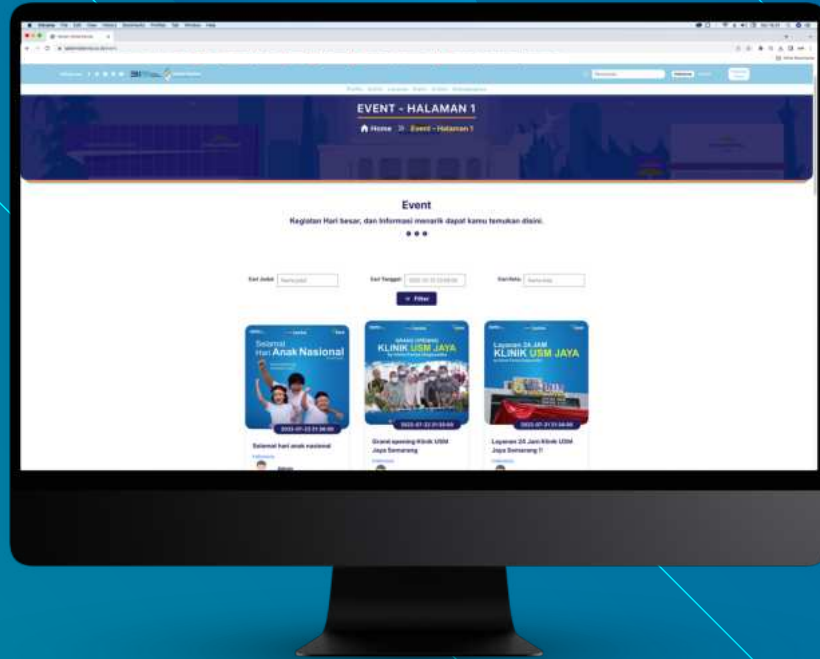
EVENT - HALAMAN 1

Home » Event - Halaman 1

Event

Kegiatan Hari besar, dan Informasi menarik dapat kamu temukan disini.

Cari Judul
Cari Tanggal
Cari Kota

Filter

Selamat Hari Anak Nasional

2022-07-23 21:00:00

Selamat hari anak nasional

GRAND OPENING KLINIK USM JAYA

2022-07-22 21:03:00

Grand opening Klinik USM Jaya Semarang

Layanan 24 JAM KLINIK USM JAYA

2022-07-21 21:00:00

Layanan 24 Jam Klinik USM Jaya Semarang !!